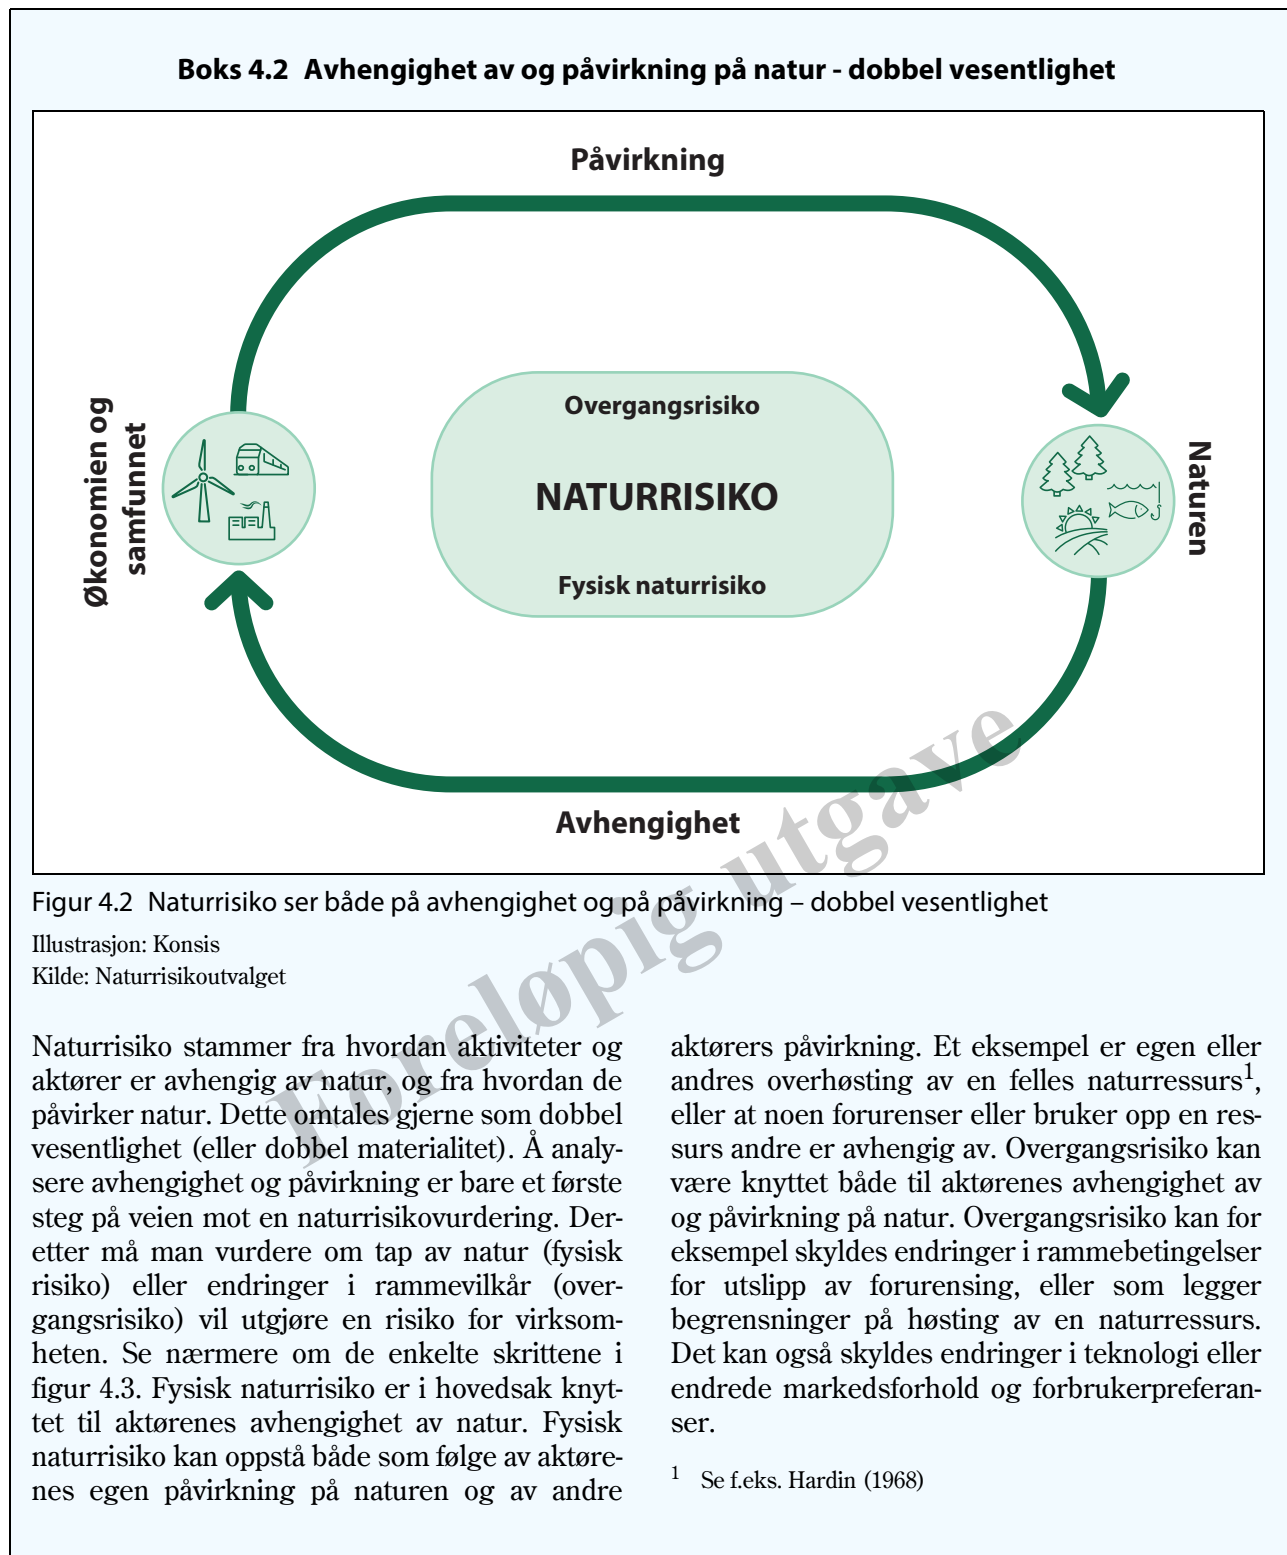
**Boks 4.2 Avhengighet av og påvirkning på natur - dobbel vesentlighet**

Påvirkning

Økonomien og samfunnet

Overgangsrisiko

NATURRISIKO

Fysisk naturrisiko

Naturen

Avhengighet

Foreløpig utgave

Figur 4.2 Naturrisiko ser både på avhengighet og på påvirkning – dobbel vesentlighet

Illustrasjon: Konsis
Kilde: Naturrisikoutvalget

Naturrisiko stammer fra hvordan aktiviteter og aktører er avhengig av natur, og fra hvordan de påvirker natur. Dette omtales gjerne som dobbel vesentlighet (eller dobbel materialitet). Å analysere avhengighet og påvirkning er bare et første steg på veien mot en naturrisikovurdering. Deretter må man vurdere om tap av natur (fysisk risiko) eller endringer i rammevilkår (overgangsrisiko) vil utgjøre en risiko for virksomheten. Se nærmere om de enkelte skrittene i figur 4.3. Fysisk naturrisiko er i hovedsak knyttet til aktørenes avhengighet av natur. Fysisk naturrisiko kan oppstå både som følge av aktørenes egen påvirkning på naturen og av andre aktørers påvirkning. Et eksempel er egen eller andres overhøsting av en felles naturressurs$^1$, eller at noen forurenser eller bruker opp en ressurs andre er avhengig av. Overgangsrisiko kan være knyttet både til aktørenes avhengighet av og påvirkning på natur. Overgangsrisiko kan for eksempel skyldes endringer i rammebetingelser for utslipp av forurensing, eller som legger begrensninger på høsting av en naturressurs. Det kan også skyldes endringer i teknologi eller endrede markedsforhold og forbrukerpreferanser.

$^1$ Se f.eks. Hardin (1968)